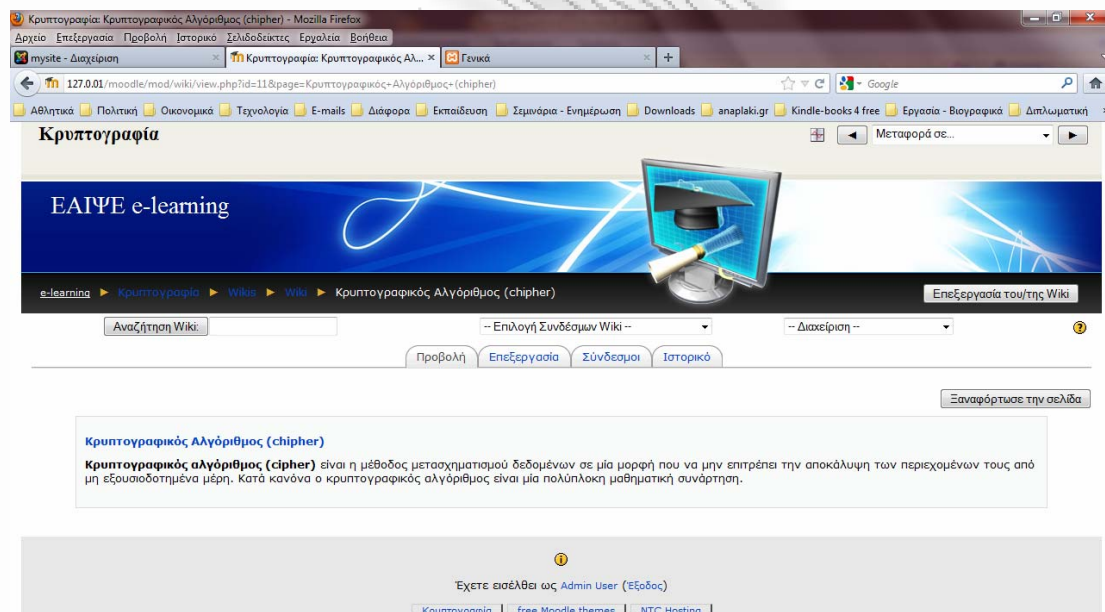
Κρυπτογραφία: Κρυπτογραφικός Αλγόριθμος (chipher) - Mozilla Firefox

Αρχείο Επεξεργασία Προβολή Ιστορικό Σελιδοδείκτες Εργαλεία Βοήθεια

mysite - Διαχείριση × Κρυπτογραφία: Κρυπτογραφικός Αλ... × Γενικά × +

127.0.01/moodle/mod/wiki/view.php?id=11&page=Κρυπτογραφικός+Αλγόριθμος+(chipher)

Google

Αθλητικά Πολιτική Οικονομικά Τεχνολογία E-mails Διάφορα Εκπαίδευση Σεμινάρια - Ενημέρωση Downloads anaplaki.gr Kindle-books 4 free Εργασία - Βιογραφικά Διπλωματική

Κρυπτογραφία

Μεταφορά σε...

ΕΑΙΨΕ e-learning

e-learning ► Κρυπτογραφία ► Wikis ► Wiki ► Κρυπτογραφικός Αλγόριθμος (chipher)

Επεξεργασία του/της Wiki

Αναζήτηση Wiki:

-- Επιλογή Συνδέσμων Wiki --

-- Διαχείριση --

Προβολή Επεξεργασία Σύνδεσμοι Ιστορικό

Ξαναφόρτωσε την σελίδα

Κρυπτογραφικός Αλγόριθμος (chipher)

**Κρυπτογραφικός αλγόριθμος (cipher)** είναι η μέθοδος μετασχηματισμού δεδομένων σε μία μορφή που να μην επιτρέπει την αποκάλυψη των περιεχομένων τους από μη εξουσιοδοτημένα μέρη. Κατά κανόνα ο κρυπτογραφικός αλγόριθμος είναι μία πολύπλοκη μαθηματική συνάρτηση.

Έχετε εισέλθει ως Admin User (Έξοδος)

Κρυπτογραφία | free Moodle themes | NTC Hosting